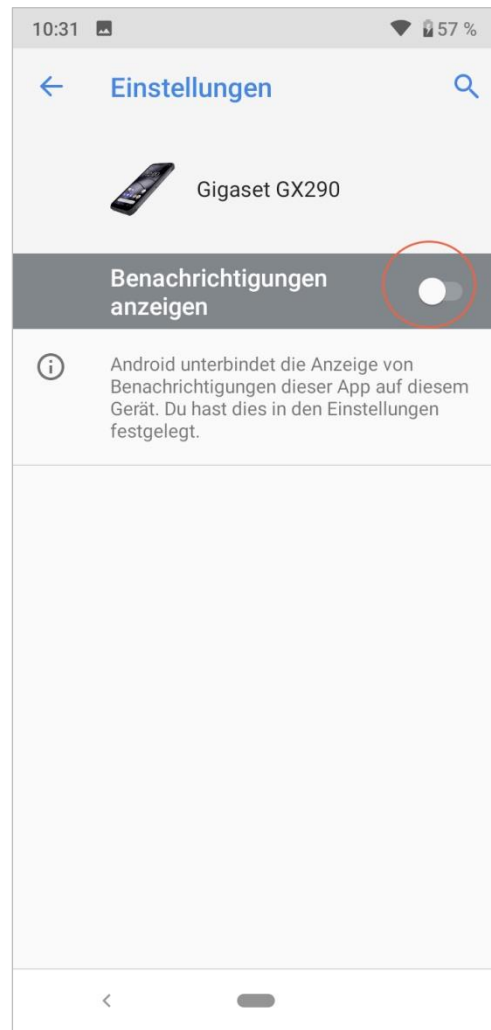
10:31 57 %

Einstellungen

Gigaset GX290

Benachrichtigungen anzeigen

Android unterbindet die Anzeige von Benachrichtigungen dieser App auf diesem Gerät. Du hast dies in den Einstellungen festgelegt.